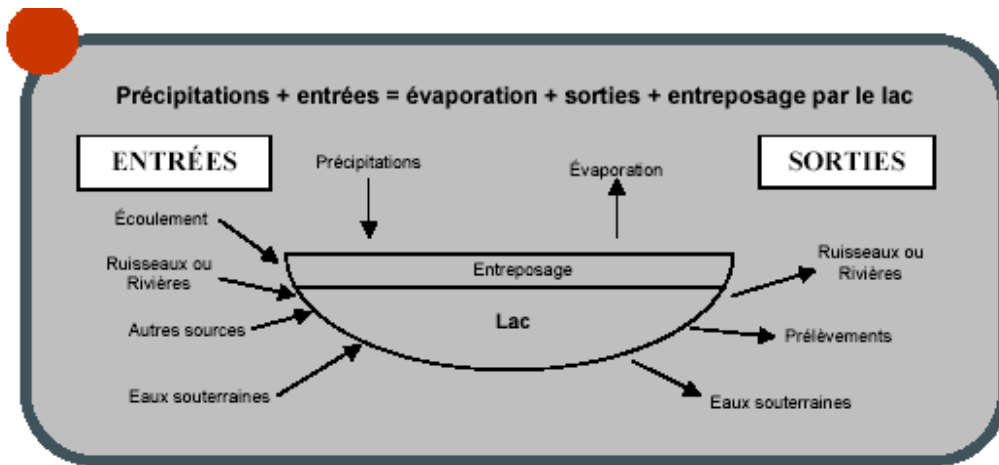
Précipitations + entrées = évaporation + sorties + entreposage par le lac

ENTRÉES

Précipitations

Évaporation

SORTIES

Écoulement

Ruisseaux ou Rivières

Autres sources

Eaux souterraines

Entreposage

Lac

Ruisseaux ou Rivières

Prélèvements

Eaux souterraines